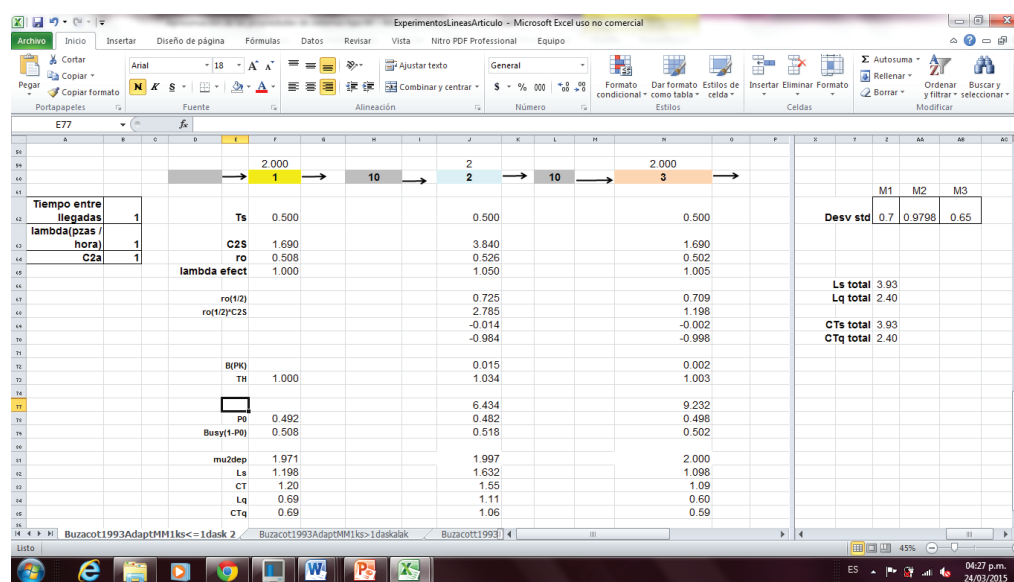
ExperimentosLineasArticulo - Microsoft Excel uso no comercial

Archivo Inicio Insertar Diseño de página Fórmulas Datos Revisar Vista Nitro PDF Professional Equipo

Pegar Cortar Copiar Copiar formato Portapapeles
Arial 18 N K S Fuente
Ajustar texto Combinar y centrar Alineación
General $ % 000 Número
Formato condicional Dar formato como tabla Estilos de celda Estilos
Insertar Eliminar Formato Celdas
Autosuma Rellenar Borrar Ordenar y filtrar Buscar y seleccionar Modificar

E77 $f_x$

| | | | | | | | | | | | | |
|---|---|---|---|---|---|---|---|---|---|---|---|---|
| | | | 2.000 | | | 2 | | | 2.000 | | | |
| | | | 1 | 10 | | 2 | 10 | | 3 | | | |
| | | | | | | | | | | M1 | M2 | M3 |
| Tiempo entre llegadas | 1 | Ts | 0.500 | | | 0.500 | | | 0.500 | Desv std | 0.7 | 0.9798 | 0.65 |
| lambda(pzas / hora) | 1 | | | | | | | | | | | |
| | | C2S | 1.690 | | | 3.840 | | | 1.690 | | | |
| C2a | 1 | ro | 0.508 | | | 0.526 | | | 0.502 | | | |
| | | lambda efect | 1.000 | | | 1.050 | | | 1.005 | | | |
| | | | | | | | | | | Ls total | 3.93 | |
| | | ro(1/2) | | | | 0.725 | | | 0.709 | Lq total | 2.40 | |
| | | ro(1/2)*C2S | | | | 2.785 | | | 1.198 | | | |
| | | | | | | -0.014 | | | -0.002 | CTs total | 3.93 | |
| | | | | | | -0.984 | | | -0.998 | CTq total | 2.40 | |
| | | B(PK) | | | | 0.015 | | | 0.002 | | | |
| | | TH | 1.000 | | | 1.034 | | | 1.003 | | | |
| | | | | | | 6.434 | | | 9.232 | | | |
| | | P0 | 0.492 | | | 0.482 | | | 0.498 | | | |
| | | Busy(1-P0) | 0.508 | | | 0.518 | | | 0.502 | | | |
| | | mu2dep | 1.971 | | | 1.997 | | | 2.000 | | | |
| | | Ls | 1.198 | | | 1.632 | | | 1.098 | | | |
| | | CT | 1.20 | | | 1.55 | | | 1.09 | | | |
| | | Lq | 0.69 | | | 1.11 | | | 0.60 | | | |
| | | CTq | 0.69 | | | 1.06 | | | 0.59 | | | |

Buzacot1993AdaptMM1ks<=1dask 2 Buzacot1993AdaptMM1ks>1daskalak Buzacott1993
Listo 45%
ES 04:27 p.m. 24/03/2015